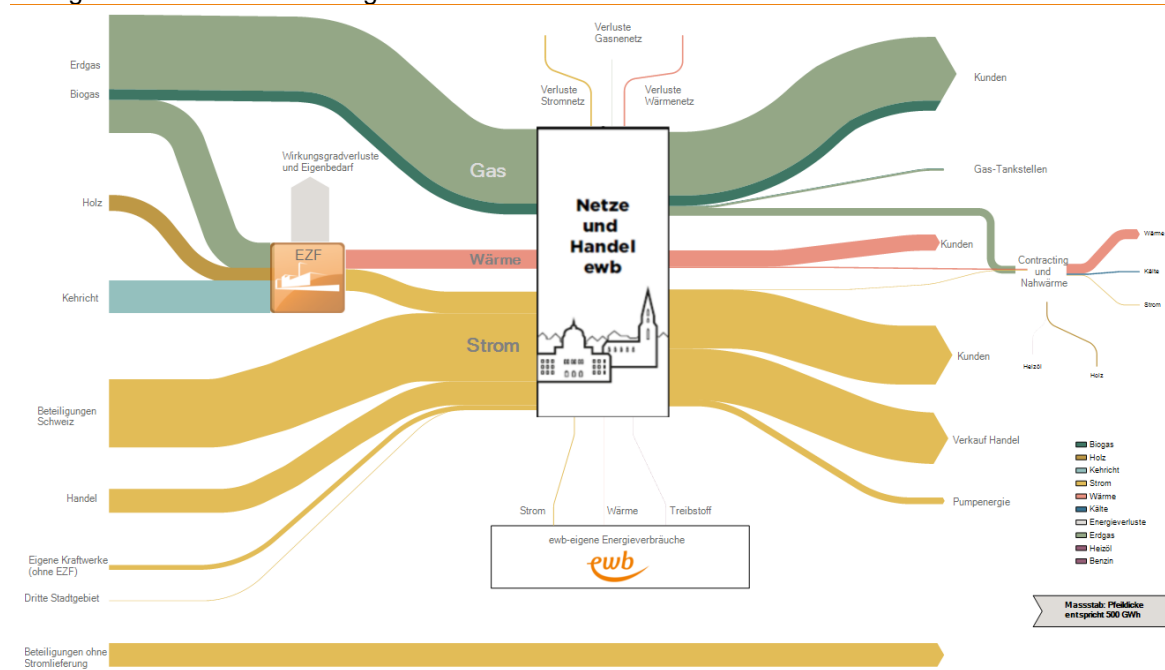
Erdgas
Biogas
Holz
Kehricht
Beteiligungen Schweiz
Handel
Eigene Kraftwerke (ohne EZF)
Dritte Stadtgebiet
Beteiligungen ohne Stromlieferung

Wirkungsgradverluste und Eigenbedarf
EZF
Gas
Wärme
Strom

Verluste Gasnetz
Verluste Stromnetz
Verluste Wärmenetz

Netze und Handel ewb

Strom
Wärme
Treibstoff
ewb-eigene Energieverbräuche
ewb

Kunden
Gas-Tankstellen
Kunden
Contracting und Nahwärme
Wärme
Kälte
Strom
Heizöl
Holz
Kunden
Verkauf Handel
Pumpenergie

Biogas
Holz
Kehricht
Strom
Wärme
Kälte
Energieverluste
Erdgas
Heizöl
Benzin

Massstab: Pfeildicke entspricht 500 GWh